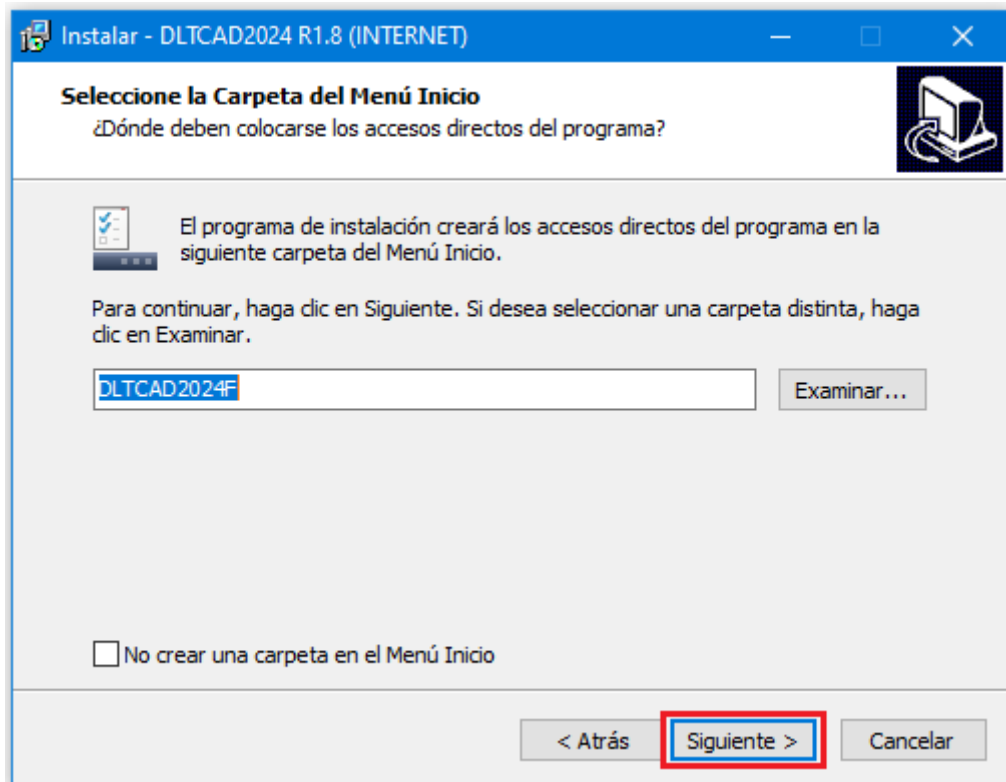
Instalar - DLTCAD2024 R1.8 (INTERNET)

Seleccione la Carpeta del Menú Inicio
¿Dónde deben colocarse los accesos directos del programa?

El programa de instalación creará los accesos directos del programa en la siguiente carpeta del Menú Inicio.

Para continuar, haga clic en Siguiente. Si desea seleccionar una carpeta distinta, haga clic en Examinar.

DLTCAD2024F

Examinar...

No crear una carpeta en el Menú Inicio

< Atrás

Siguiente >

Cancelar